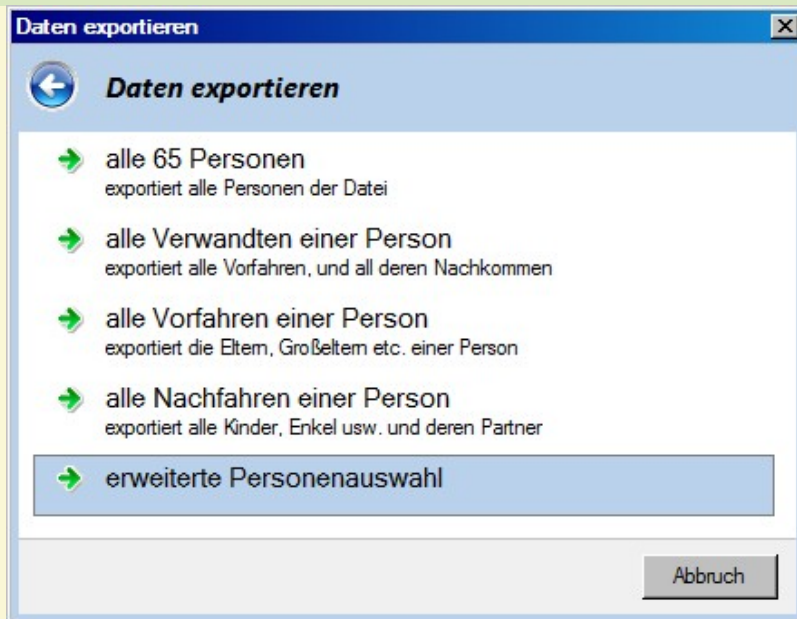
Daten exportieren

Daten exportieren

alle 65 Personen
exportiert alle Personen der Datei

alle Verwandten einer Person
exportiert alle Vorfahren, und all deren Nachkommen

alle Vorfahren einer Person
exportiert die Eltern, Großeltern etc. einer Person

alle Nachfahren einer Person
exportiert alle Kinder, Enkel usw. und deren Partner

erweiterte Personenauswahl

Abbruch